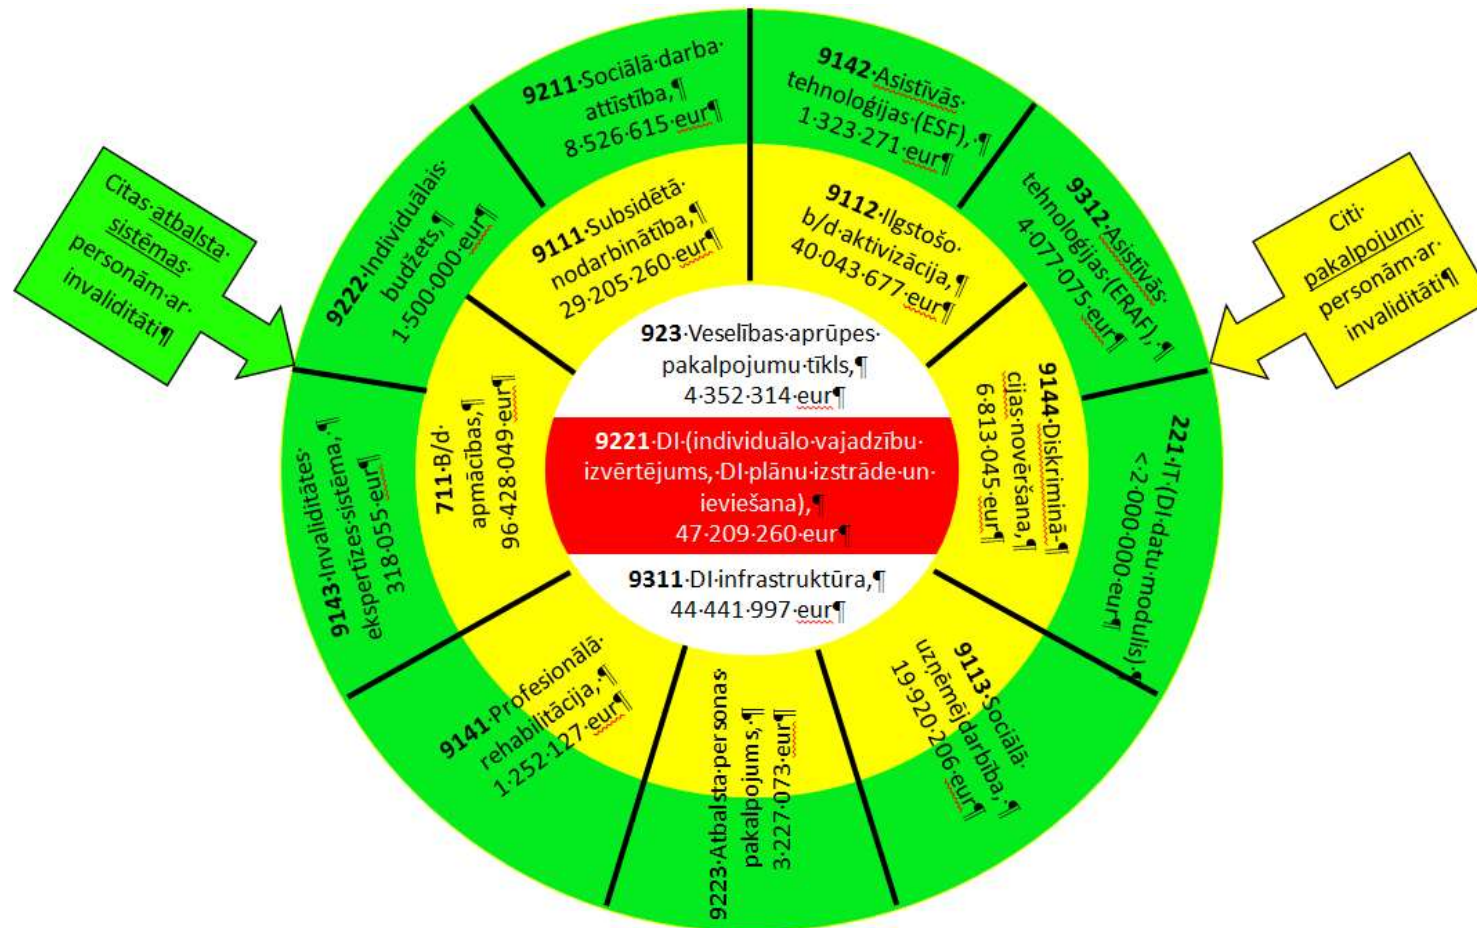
Citas·atbalsta·sistēmas·personām·ar·invaliditāti¶

9211·Sociālā·darba·attīstība,¶ 8·526·615·eur¶

9142·Asistīvās·tehnoloģijas·(ESF),·¶ 1·323·271·eur¶

Citi·pakalpojumi·personām·ar·invaliditāti¶

9222·Individuālais·budžets,¶ 1·500·000·eur¶

9111·Subsidētā·nodarbinātība,¶ 29·205·260·eur¶

9112·Ilgstošo·b/d·aktivizācija,¶ 40·043·677·eur¶

9312·Asistīvās·tehnoloģijas·(ERAF),·¶ 4·077·075·eur¶

923·Veselības·aprūpes·pakalpojumu·tīkls,¶ 4·352·314·eur¶

9221·DI·(individuālo·vajadzību·izvērtējums,·DI·plānu·izstrāde·un·ieviešana),¶ 47·209·260·eur¶

9311·DI·infrastruktūra,¶ 44·441·997·eur¶

711·B/d·apmācības,¶ 96·428·049·eur¶

9144·Diskriminā-cijas·novēršana,¶ 6·813·045·eur¶

221·IT·(DI·datu·modulis),·<·2·000·000·eur¶

9143·Invaliditātes·ekspertīzes·sistēma,·¶ 318·055·eur¶

9141·Profesionālā·rehabilitācija,·¶ 1·252·127·eur¶

9223·Atbalsta·personas·pakalpojums,·¶ 3·227·073·eur¶

9113·Sociālā·uzņēmējdarbība,·¶ 19·920·206·eur¶